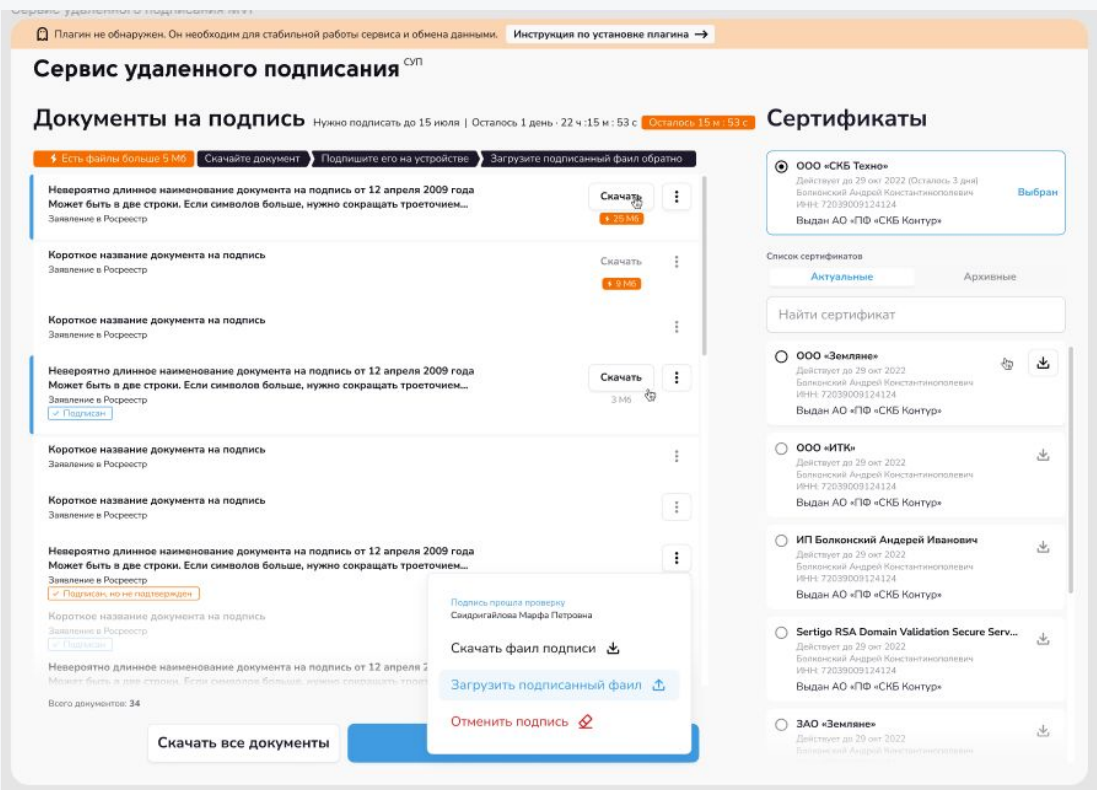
Сервис удаленного подписания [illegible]

Плагин не обнаружен. Он необходим для стабильной работы сервиса и обмена данными. Инструкция по установке плагина →

Сервис удаленного подписания СУП

Документы на подпись Нужно подписать до 15 июля | Осталось 1 день · 22 ч :15 м : 53 с Осталось 15 м : 53 с

Есть файлы больше 5 Мб Скачайте документ Подпишите его на устройстве Загрузите подписанный файл обратно

Невероятно длинное наименование документа на подпись от 12 апреля 2009 года Может быть в две строки. Если символов больше, нужно сокращать троеточием...
Заявление в Росреестр
Скачать
25 Мб

Короткое название документа на подпись
Заявление в Росреестр
Скачать
9 Мб

Короткое название документа на подпись
Заявление в Росреестр

Невероятно длинное наименование документа на подпись от 12 апреля 2009 года Может быть в две строки. Если символов больше, нужно сокращать троеточием...
Заявление в Росреестр
✓ Подписан
Скачать
3 Мб

Короткое название документа на подпись
Заявление в Росреестр

Короткое название документа на подпись
Заявление в Росреестр

Невероятно длинное наименование документа на подпись от 12 апреля 2009 года Может быть в две строки. Если символов больше, нужно сокращать троеточием...
Заявление в Росреестр
✓ Подписан, но не подтвержден

Короткое название документа на подпись
Заявление в Росреестр
✓ Подписан

Невероятно длинное наименование документа на подпись от 12 апреля 2009 года
Может быть в две строки. Если символов больше, нужно сокращать трое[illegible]

Всего документов: 34

Подпись прошла проверку
Свидригайлова Марфа Петровна
Скачать файл подписи
Загрузить подписанный файл
Отменить подпись

Скачать все документы

Сертификаты

ООО «СКБ Техно»
Действует до 29 окт 2022 (Осталось 3 дня)
Болконский Андрей Константинополевич
ИНН: 720390091241 24
Выдан АО «ПФ «СКБ Контур»
Выбран

Список сертификатов
Актуальные Архивные
Найти сертификат

ООО «Земляне»
Действует до 29 окт 2022
Болконский Андрей Константинополевич
ИНН: 72039009124124
Выдан АО «ПФ «СКБ Контур»

ООО «ИТК»
Действует до 29 окт 2022
Болконский Андрей Константинополевич
ИНН: 72039009124124
Выдан АО «ПФ «СКБ Контур»

ИП Болконский Андрей Иванович
Действует до 29 окт 2022
Болконский Андрей Константинополевич
ИНН: 72039009124124
Выдан АО «ПФ «СКБ Контур»

Sertigo RSA Domain Validation Secure Serv...
Действует до 29 окт 2022
Болконский Андрей Константинополевич
ИНН: 72039009124124
Выдан АО «ПФ «СКБ Контур»

ЗАО «Земляне»
Действует до 29 окт 2022
Болконский Андрей Константинополевич